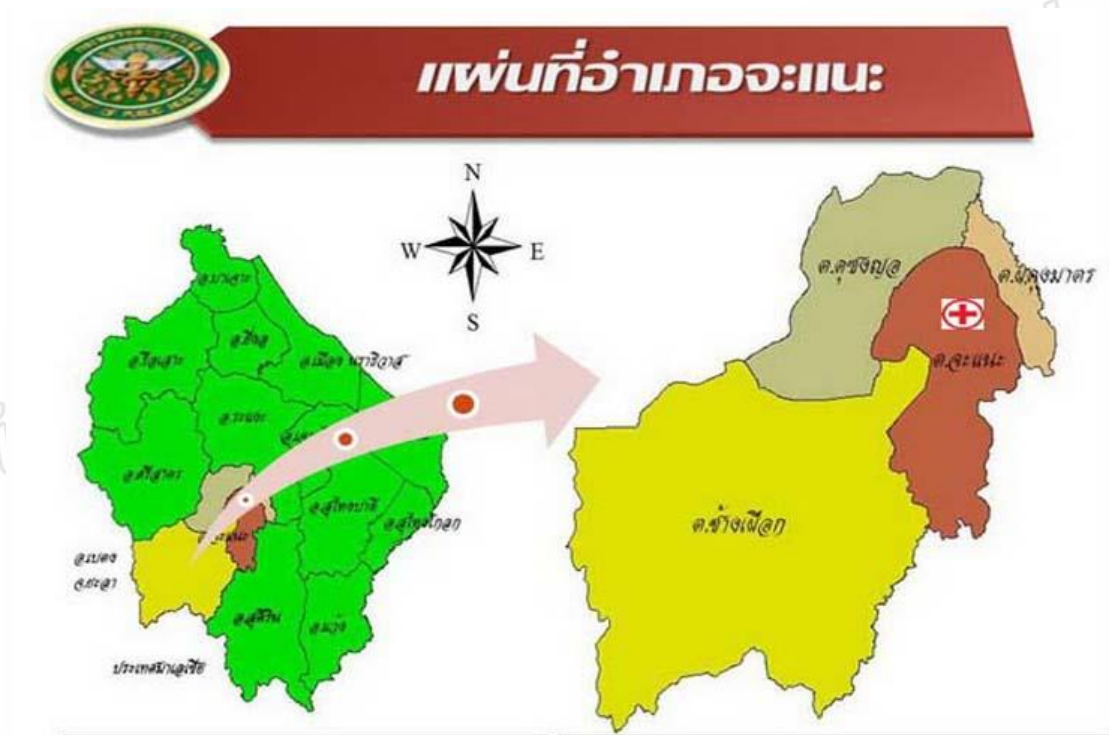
แผ่นที่อำเภอจะแนะ

N
W
E
S

อ.บาเจาะ
อ.ยี่งอ
อ.ไอสุเดาะ
อ.เมือง นราธิวาส
อ.ระแงะ
อ.ศรีสาคร
อ.สุไหงปาดี
อ.สุไหงโก-ลก
อ.เบตง
จ.ยะลา
อ.สุคิริน
อ.แว้ง
ประเทศมาเลเซีย

ต.ดุซงญอ
ต.ผดุงมาตร
ต.จะแนะ
ต.ช้างเผือก